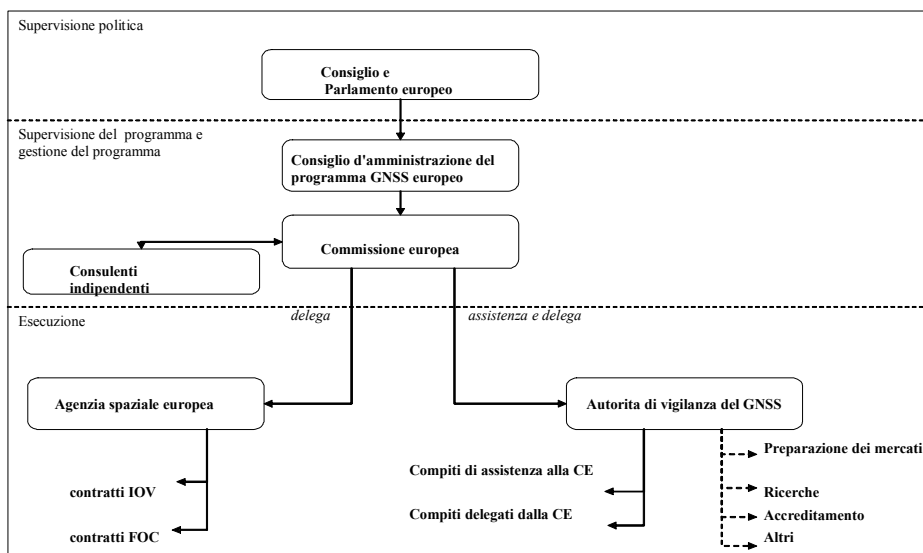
Supervisione politica

Consiglio e Parlamento europeo

Supervisione del programma e gestione del programma

Consiglio d'amministrazione del programma GNSS europeo

Commissione europea

Consulenti indipendenti

Esecuzione

delega

assistenza e delega

Agenzia spaziale europea

Autorita di vigilanza del GNSS

contratti IOV

contratti FOC

Compiti di assistenza alla CE

Compiti delegati dalla CE

Preparazione dei mercati

Ricerche

Accreditamento

Altri